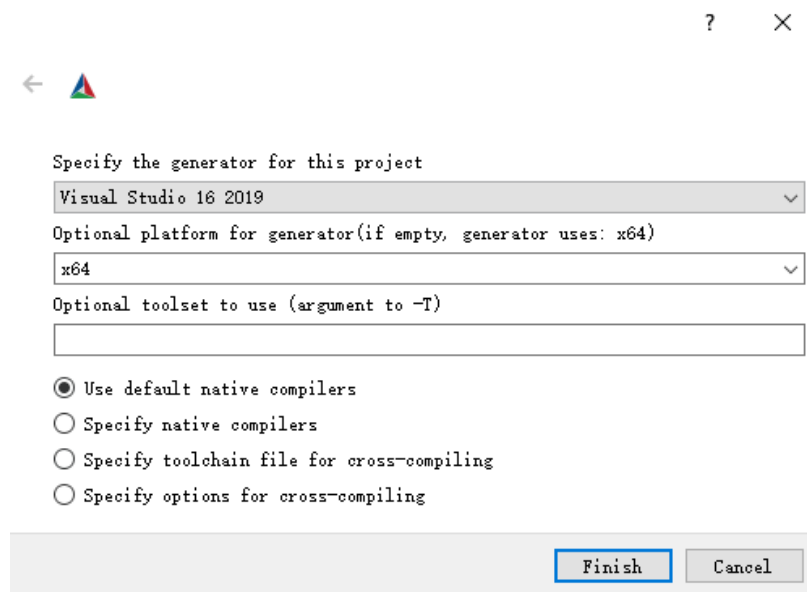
? ×

←

Specify the generator for this project

Visual Studio 16 2019

Optional platform for generator(if empty, generator uses: x64)

x64

Optional toolset to use (argument to -T)

Use default native compilers

Specify native compilers

Specify toolchain file for cross-compiling

Specify options for cross-compiling

Finish

Cancel